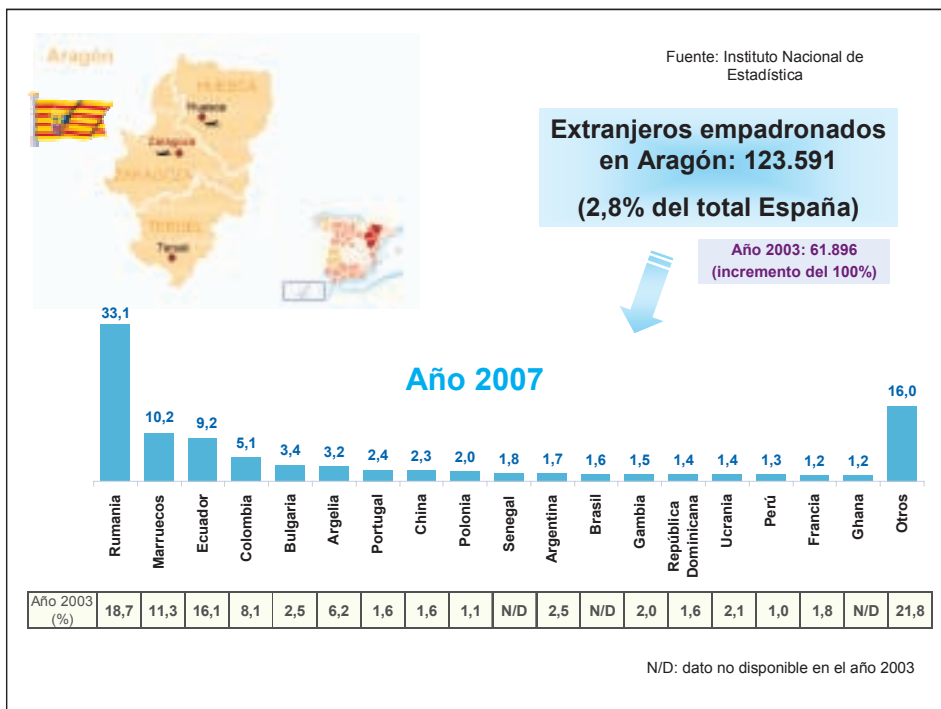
Aragón

HUESCA
Huesca
Zaragoza
ZARAGOZA
TERUEL
Teruel

Fuente: Instituto Nacional de Estadística

Extranjeros empadronados en Aragón: 123.591

(2,8% del total España)

Año 2003: 61.896 (incremento del 100%)

Año 2007

| 33,1 | 10,2 | 9,2 | 5,1 | 3,4 | 3,2 | 2,4 | 2,3 | 2,0 | 1,8 | 1,7 | 1,6 | 1,5 | 1,4 | 1,4 | 1,3 | 1,2 | 1,2 | 16,0 |
|---|---|---|---|---|---|---|---|---|---|---|---|---|---|---|---|---|---|---|
| Rumania | Marruecos | Ecuador | Colombia | Bulgaria | Argelia | Portugal | China | Polonia | Senegal | Argentina | Brasil | Gambia | República Dominicana | Ucrania | Perú | Francia | Ghana | Otros |

| Año 2003 (%) | 18,7 | 11,3 | 16,1 | 8,1 | 2,5 | 6,2 | 1,6 | 1,6 | 1,1 | N/D | 2,5 | N/D | 2,0 | 1,6 | 2,1 | 1,0 | 1,8 | N/D | 21,8 |
|---|---|---|---|---|---|---|---|---|---|---|---|---|---|---|---|---|---|---|---|

N/D: dato no disponible en el año 2003